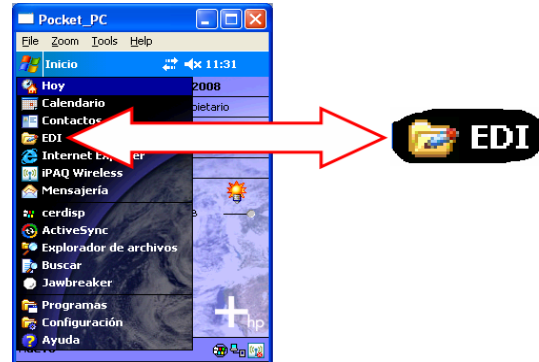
Pocket_PC
File Zoom Tools Help
Inicio 11:31
Hoy
2008
Calendario
Contactos
pietario
EDI
Internet Ex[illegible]
iPAQ Wireless
Mensajería
cerdisp
ActiveSync
Explorador de archivos
Buscar
Jawbreaker
Programas
Configuración
Ayuda
hp
EDI